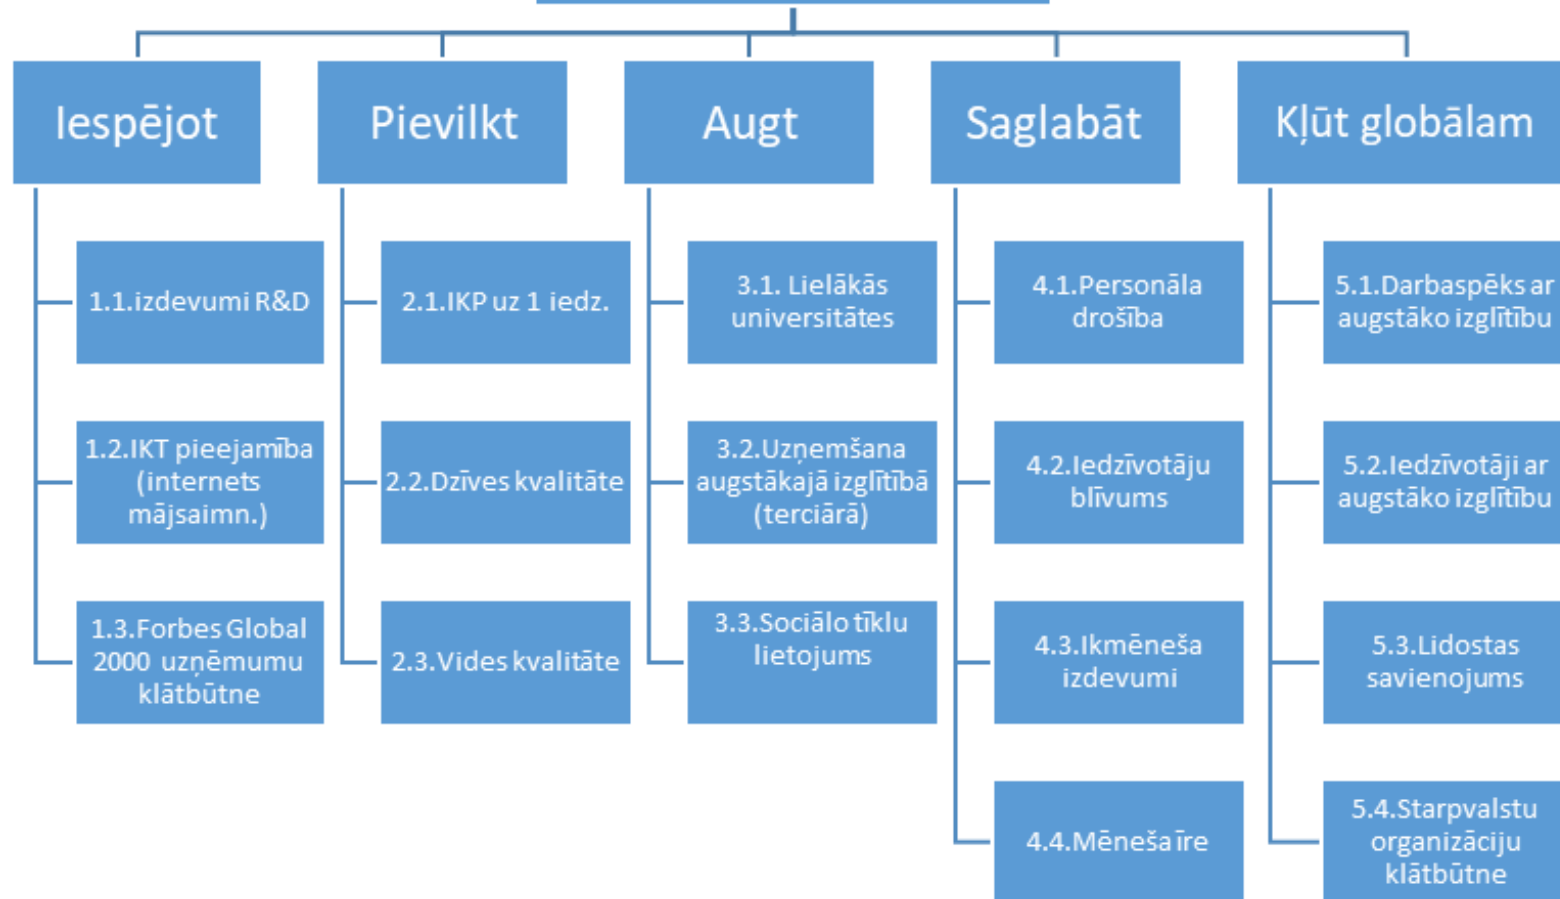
Iespējot

1.1.izdevumi R&D

1.2.IKT pieejamība (internets mājsaimn.)

1.3.Forbes Global 2000 uzņēmumu klātbūtne

Pievilkt

2.1.IKP uz 1 iedz.

2.2.Dzīves kvalitāte

2.3.Vides kvalitāte

Augt

3.1. Lielākās universitātes

3.2.Uzņemšana augstākajā izglītībā (terciārā)

3.3.Sociālo tīklu lietojums

Saglabāt

4.1.Personāla drošība

4.2.Iedzīvotāju blīvums

4.3.Ikmēneša izdevumi

4.4.Mēneša īre

Kļūt globālam

5.1.Darbaspēks ar augstāko izglītību

5.2.Iedzīvotāji ar augstāko izglītību

5.3.Lidostas savienojums

5.4.Starpvalstu organizāciju klātbūtne